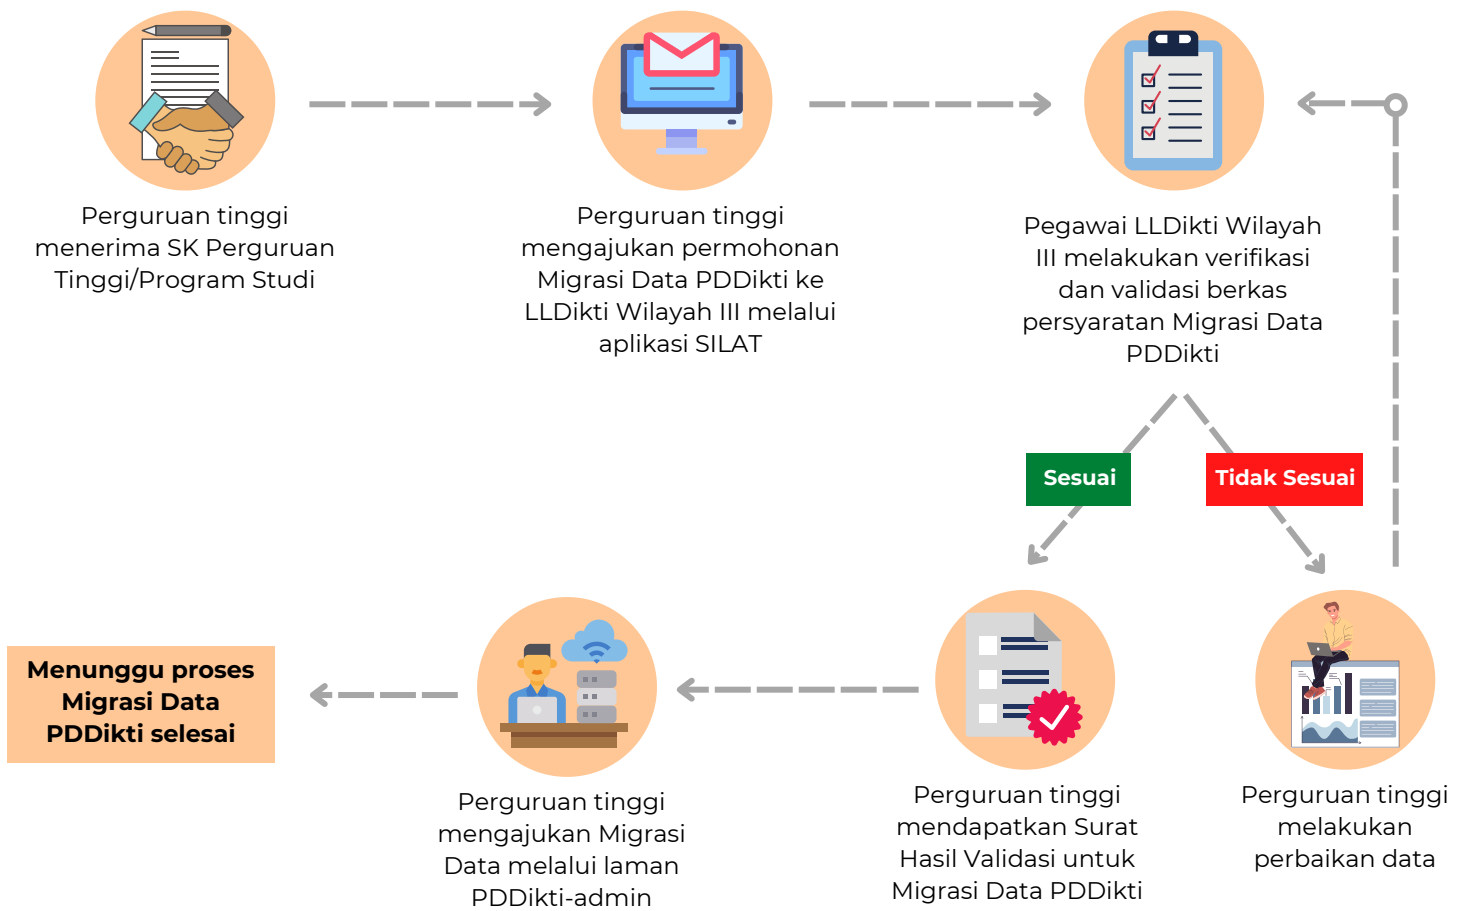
Perguruan tinggi menerima SK Perguruan Tinggi/Program Studi

Perguruan tinggi mengajukan permohonan Migrasi Data PDDikti ke LLDikti Wilayah III melalui aplikasi SILAT

Pegawai LLDikti Wilayah III melakukan verifikasi dan validasi berkas persyaratan Migrasi Data PDDikti

Sesuai

Tidak Sesuai

Perguruan tinggi melakukan perbaikan data

Perguruan tinggi mendapatkan Surat Hasil Validasi untuk Migrasi Data PDDikti

Perguruan tinggi mengajukan Migrasi Data melalui laman PDDikti-admin

Menunggu proses Migrasi Data PDDikti selesai